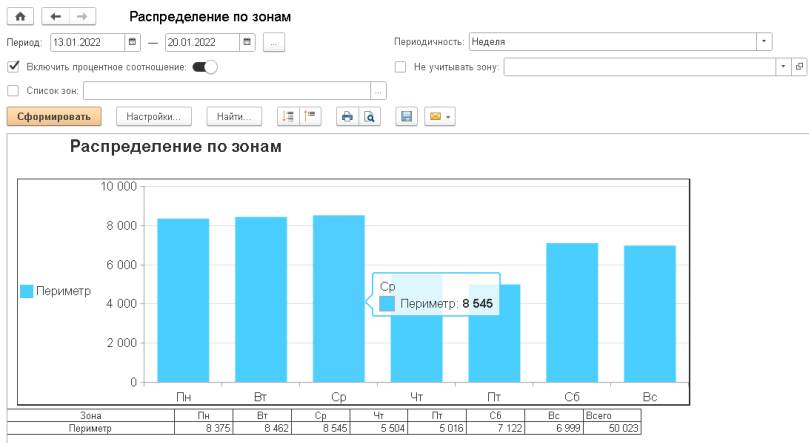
Распределение по зонам

Период: 13.01.2022 — 20.01.2022 ...

Периодичность: Неделя

Включить процентное соотношение:

Не учитывать зону:

Список зон:

Сформировать

Настройки...

Найти...

Распределение по зонам

10 000
8 000
6 000
4 000
2 000
0

Периметр

Ср
Периметр: 8 545

Пн Вт Ср Чт Пт Сб Вс

| Зона | Пн | Вт | Ср | Чт | Пт | Сб | Вс | Всего |
|---|---|---|---|---|---|---|---|---|
| Периметр | 8 375 | 8 462 | 8 545 | 5 504 | 5 016 | 7 122 | 6 999 | 50 023 |